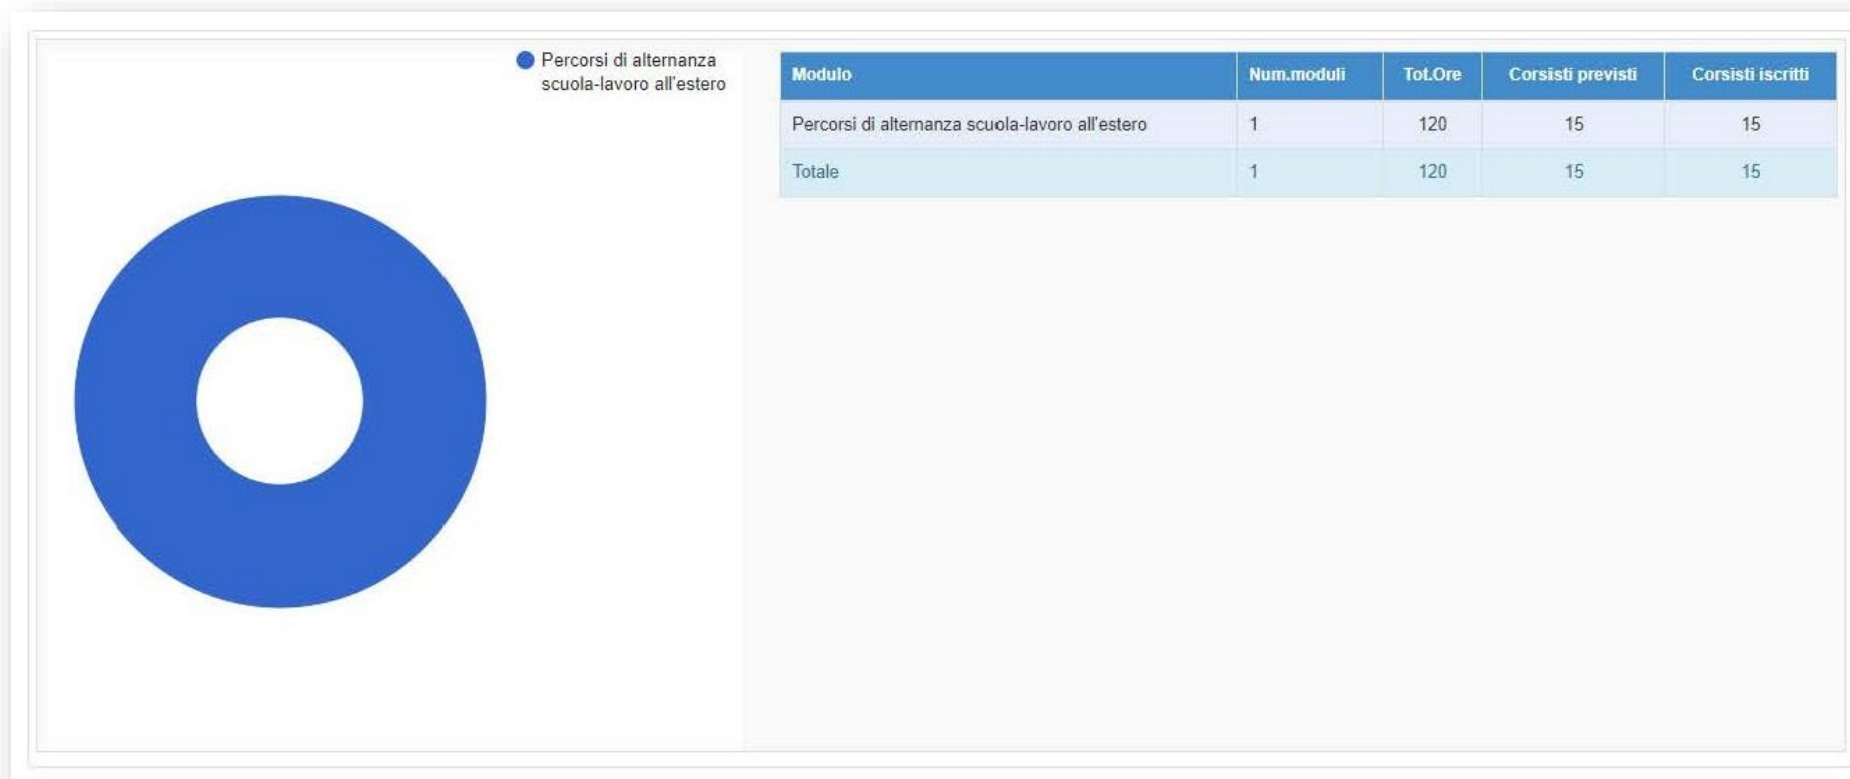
Percorsi di alternanza scuola-lavoro all'estero

| Modulo | Num.moduli | Tot.Ore | Corsisti previsti | Corsisti iscritti |
|---|---|---|---|---|
| Percorsi di alternanza scuola-lavoro all'estero | 1 | 120 | 15 | 15 |
| Totale | 1 | 120 | 15 | 15 |